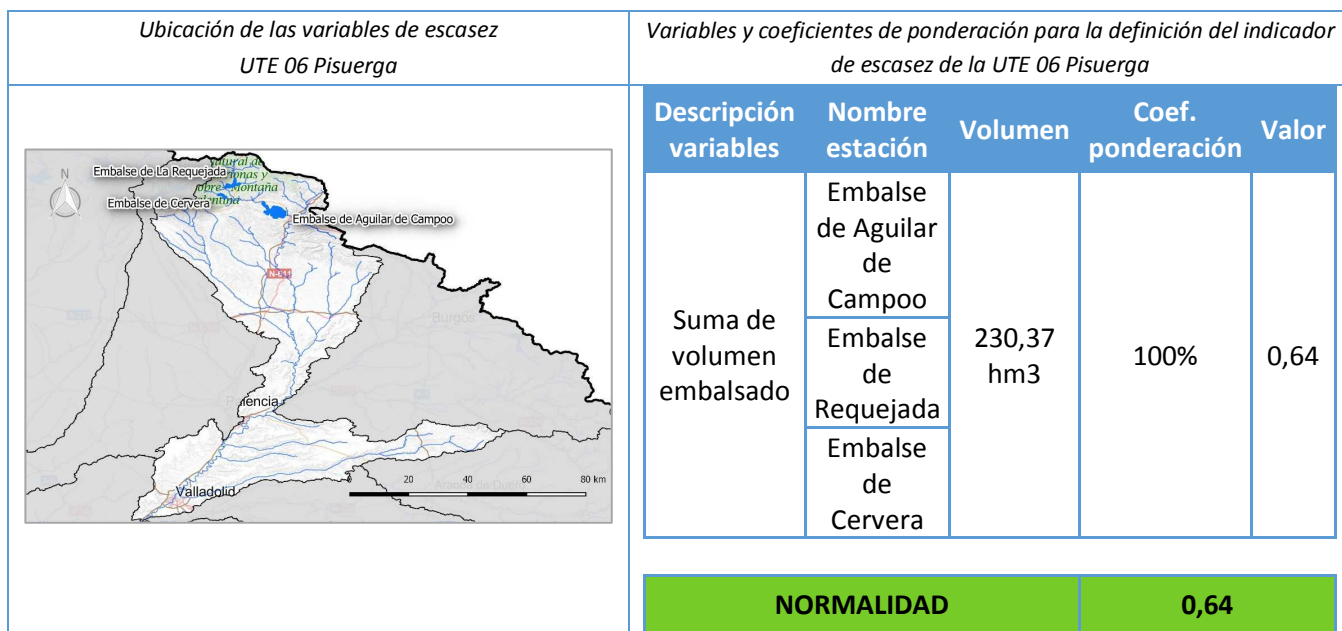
Ubicación de las variables de escasez UTE 06 Pisuerga

Variables y coeficientes de ponderación para la definición del indicador de escasez de la UTE 06 Pisuerga

N

Embalse de La Requejada

Embalse de Cervera

Embalse de Aguilar de Campoo

N-611

Burgos

Palencia

Valladolid

0 20 40 60 80 km

| Descripción variables | Nombre estación | Volumen | Coef. ponderación | Valor |
|---|---|---|---|---|
| Suma de volumen embalsado | Embalse de Aguilar de Campoo | 230,37 hm3 | 100% | 0,64 |
| | Embalse de Requejada | | | |
| | Embalse de Cervera | | | |

| NORMALIDAD | 0,64 |
|---|---|